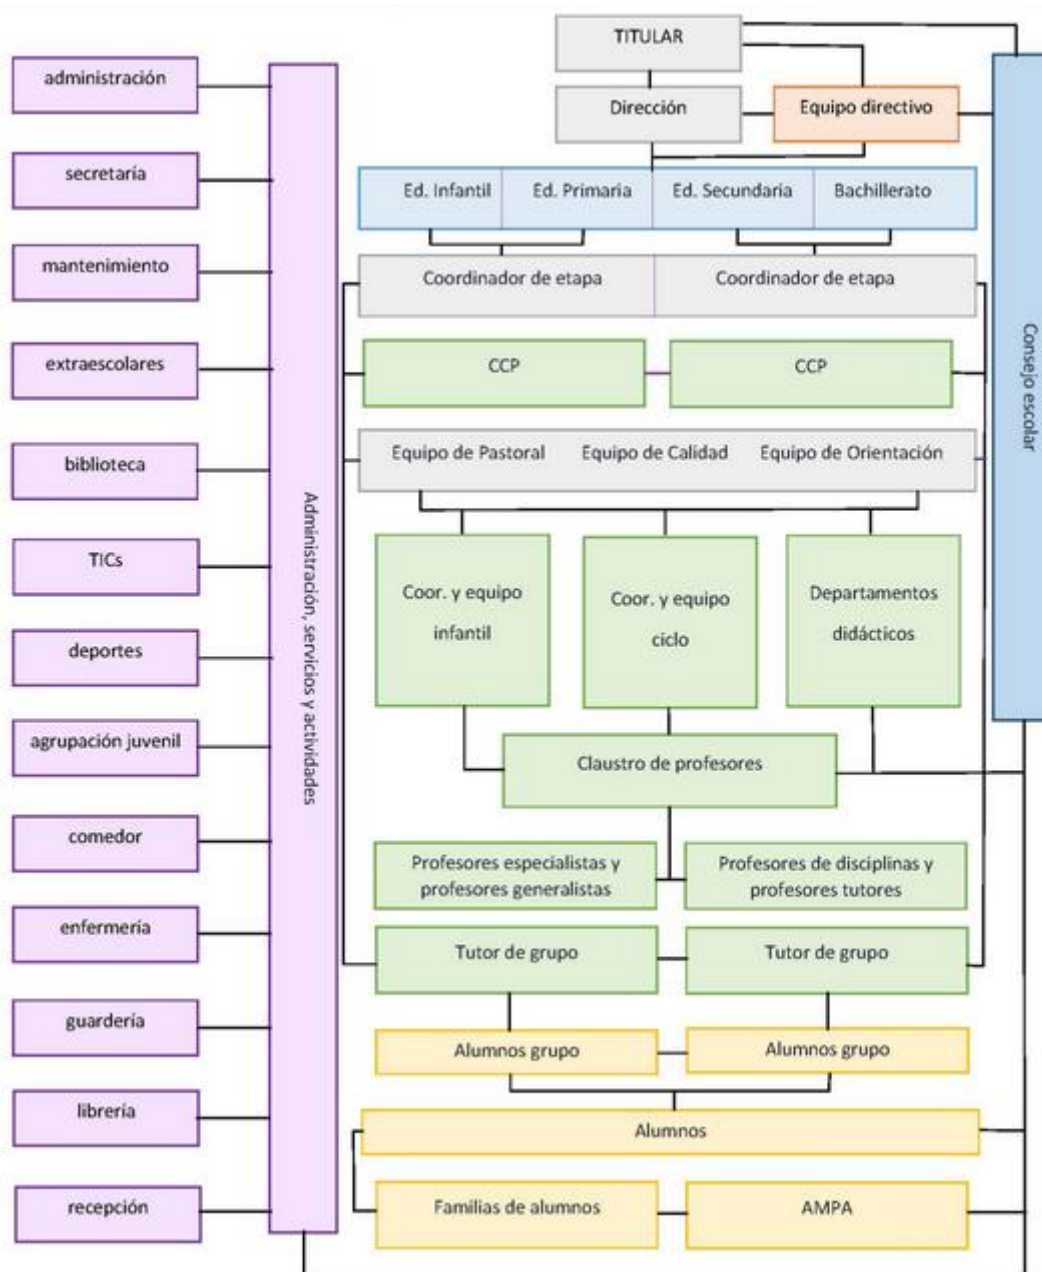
administración

secretaría

mantenimiento

extraescolares

biblioteca

TICs

deportes

agrupación juvenil

comedor

enfermería

guardería

librería

recepción

Administración, servicios y actividades

TITULAR

Dirección

Equipo directivo

Consejo escolar

Ed. Infantil

Ed. Primaria

Ed. Secundaria

Bachillerato

Coordinador de etapa

Coordinador de etapa

CCP

CCP

Equipo de Pastoral

Equipo de Calidad

Equipo de Orientación

Coor. y equipo infantil

Coor. y equipo ciclo

Departamentos didácticos

Claustro de profesores

Profesores especialistas y profesores generalistas

Profesores de disciplinas y profesores tutores

Tutor de grupo

Tutor de grupo

Alumnos grupo

Alumnos grupo

Alumnos

Familias de alumnos

AMPA